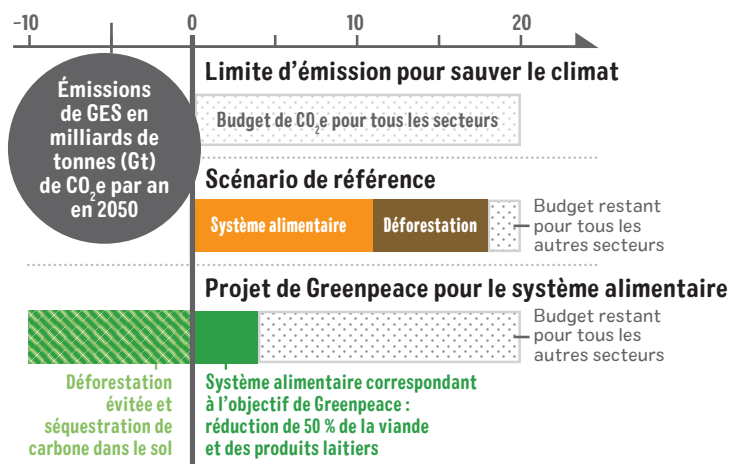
–10 0 10 20

Émissions de GES en milliards de tonnes (Gt) de $CO_2$e par an en 2050

Limite d'émission pour sauver le climat

Budget de $CO_2$e pour tous les secteurs

Scénario de référence

Système alimentaire

Déforestation

Budget restant pour tous les autres secteurs

Projet de Greenpeace pour le système alimentaire

Budget restant pour tous les autres secteurs

Déforestation évitée et séquestration de carbone dans le sol

Système alimentaire correspondant à l'objectif de Greenpeace : réduction de 50 % de la viande et des produits laitiers